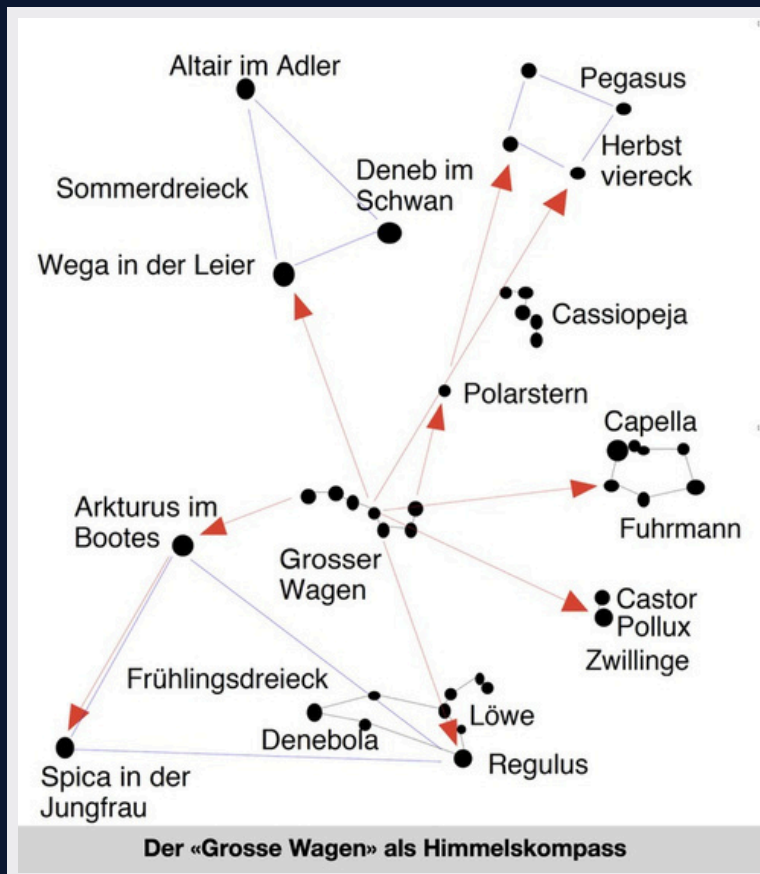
Altair im Adler

Pegasus

Herbst viereck

Deneb im Schwan

Sommerdreieck

Wega in der Leier

Cassiopeja

Polarstern

Capella

Arkturus im Bootes

Fuhrmann

Grosser Wagen

Castor

Pollux

Zwillinge

Frühlingsdreieck

Löwe

Denebola

Regulus

Spica in der Jungfrau

Der «Grosse Wagen» als Himmelskompass